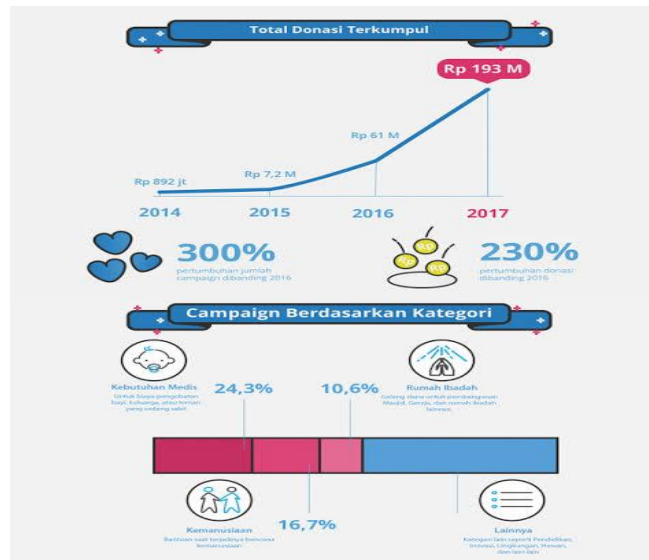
Total Donasi Terkumpul

Rp 193 M

Rp 61 M

Rp 7,2 M

Rp 892 jt

2014

2015

2016

2017

300%
pertumbuhan jumlah campaign dibanding 2016

Rp
Rp
Rp
Rp

230%
pertumbuhan donasi dibanding 2016

Campaign Berdasarkan Kategori

Kebutuhan Medis
Untuk biaya pengobatan bayi, keluarga, atau teman yang sedang sakit

24,3%

10,6%

Rumah Ibadah
Galang dana untuk pembangunan Masjid, Gereja, dan rumah ibadah lainnya

Kemanusiaan
Bantuan saat terjadinya bencana kemanusiaan

16,7%

Lainnya
Kategori lain seperti Pendidikan, Inovasi, Lingkungan, Hewan, dan lain lain